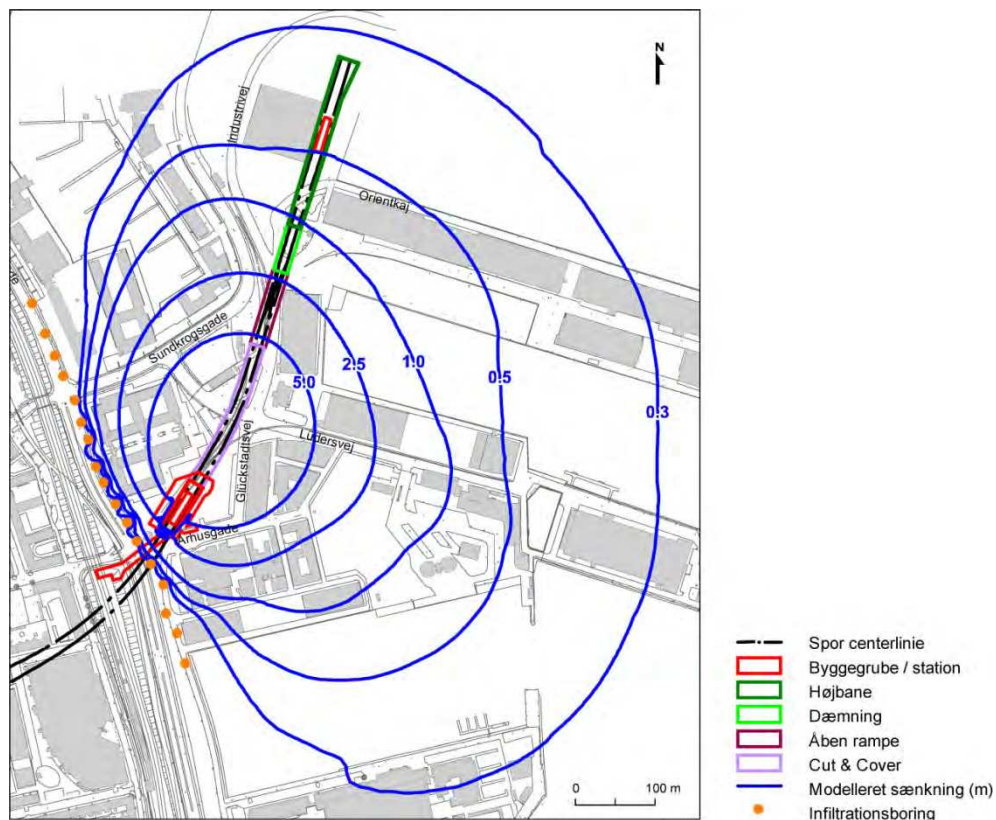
N

Industrivej

Orientkaj

Sundkrogsgade

5.0

2.5

1.0

0.5

0.3

Lüdersvej

Glückstadtsvej

Århusgade

0

100 m

Spor centerlinie
Byggegrube / station
Højbane
Dæmning
Åben rampe
Cut & Cover
Modelleret sænkning (m)
Infiltrationsboring